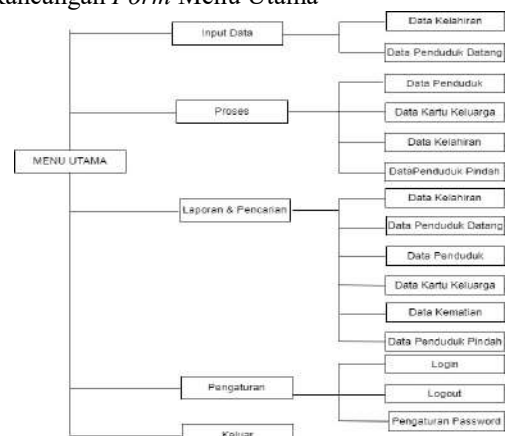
ancangan *Form* Menu Utama

MENU UTAMA

Input Data

Data Kelahiran

Data Penduduk Datang

Proses

Data Penduduk

Data Kartu Keluarga

Data Kelahiran

DataPenduduk Pindah

Laporan & Pencarian

Data Kelahiran

Data Penduduk Datang

Data Penduduk

Data Kartu Keluarga

Data Kematian

Data Penduduk Pindah

Pengaturan

Login

Logout

Pengaturan Password

Keluar